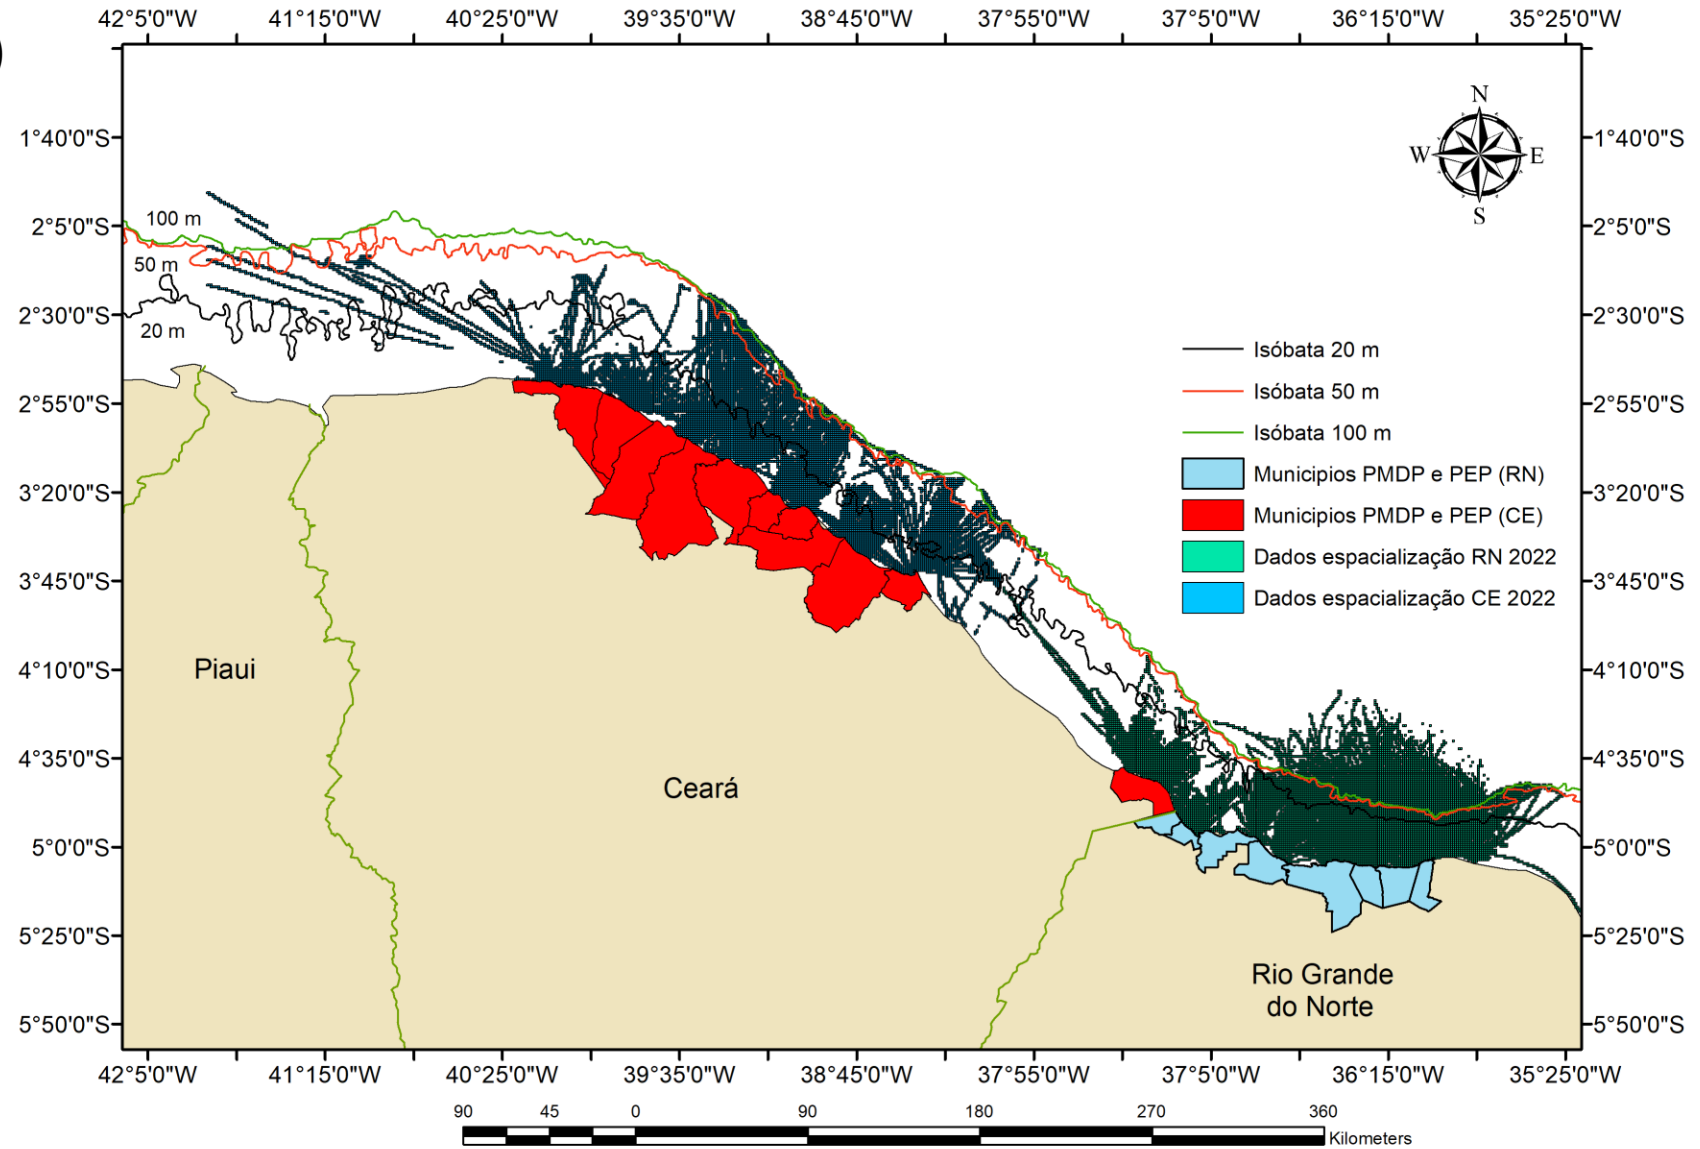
42°5'0"W 41°15'0"W 40°25'0"W 39°35'0"W 38°45'0"W 37°55'0"W 37°5'0"W 36°15'0"W 35°25'0"W

1°40'0"S
2°5'0"S
2°30'0"S
2°55'0"S
3°20'0"S
3°45'0"S
4°10'0"S
4°35'0"S
5°0'0"S
5°25'0"S
5°50'0"S

N
W E
S

100 m
50 m
20 m

Isóbata 20 m
Isóbata 50 m
Isóbata 100 m
Municipios PMDP e PEP (RN)
Municipios PMDP e PEP (CE)
Dados espacialização RN 2022
Dados espacialização CE 2022

Piaui
Ceará
Rio Grande do Norte

42°5'0"W 41°15'0"W 40°25'0"W 39°35'0"W 38°45'0"W 37°55'0"W 37°5'0"W 36°15'0"W 35°25'0"W

90 45 0 90 180 270 360
Kilometers